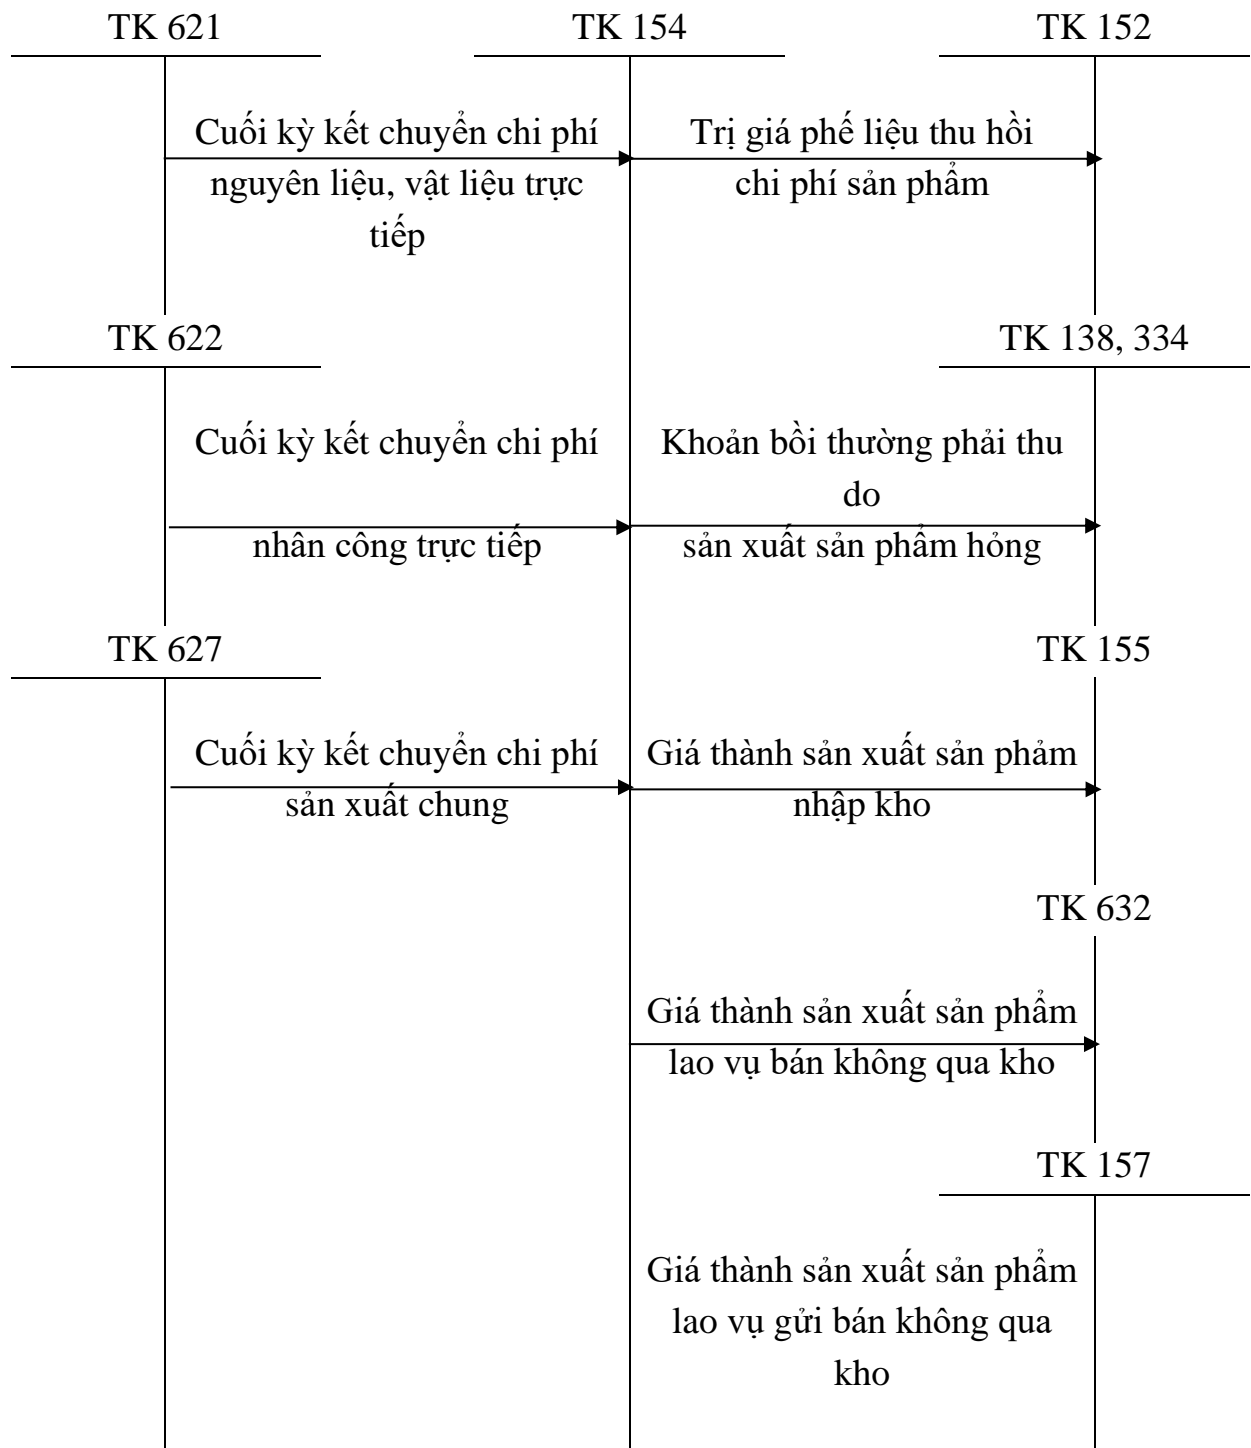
TK 621
TK 154
TK 152

Cuối kỳ kết chuyển chi phí nguyên liệu, vật liệu trực tiếp

Trị giá phế liệu thu hồi chi phí sản phẩm

TK 622
TK 138, 334

Cuối kỳ kết chuyển chi phí nhân công trực tiếp

Khoản bồi thường phải thu do sản xuất sản phẩm hỏng

TK 627
TK 155

Cuối kỳ kết chuyển chi phí sản xuất chung

Giá thành sản xuất sản phẩm nhập kho

TK 632

Giá thành sản xuất sản phẩm lao vụ bán không qua kho

TK 157

Giá thành sản xuất sản phẩm lao vụ gửi bán không qua kho